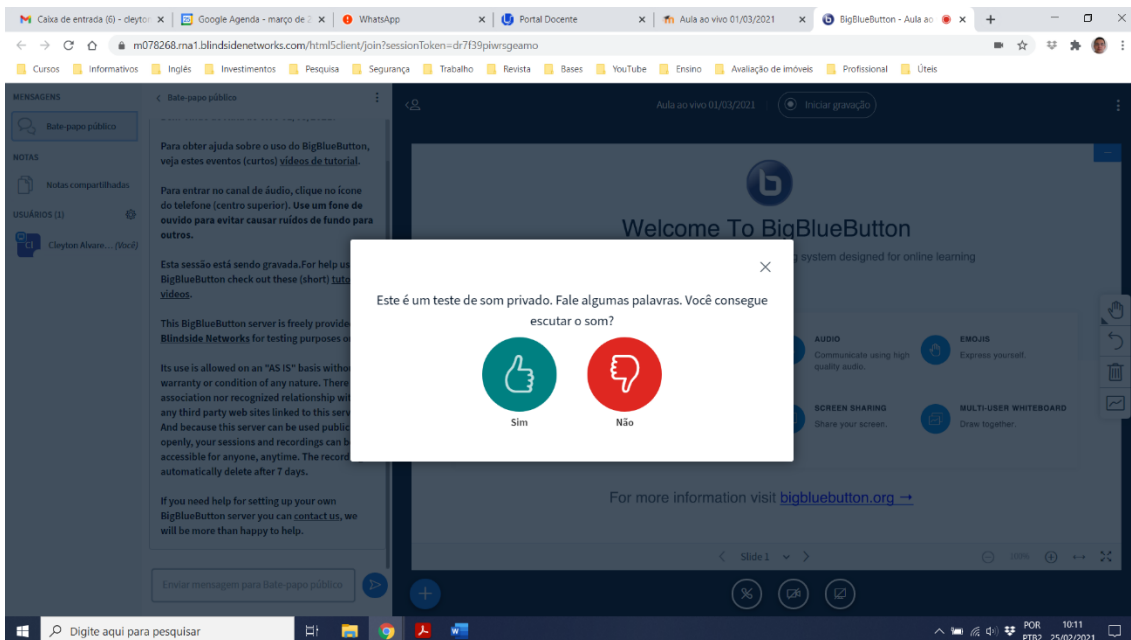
Caixa de entrada (6) - cleyton × | Google Agenda - março de 2 × | WhatsApp × | Portal Docente × | Aula ao vivo 01/03/2021 × | BigBlueButton - Aula ao ×

m078268.rna1.blindsidenetworks.com/html5client/join?sessionToken=dr7f39piwrsgeamo

Cursos | Informativos | Inglês | Investimentos | Pesquisa | Segurança | Trabalho | Revista | Bases | YouTube | Ensino | Avaliação de imóveis | Profissional | Úteis

MENSAGENS
Bate-papo público
NOTAS
Notas compartilhadas
USUÁRIOS (1)
Cleyton Alvare... (Você)

< Bate-papo público

Para obter ajuda sobre o uso do BigBlueButton, veja estes eventos (curtos) vídeos de tutorial.

Para entrar no canal de áudio, clique no ícone do telefone (centro superior). Use um fone de ouvido para evitar causar ruídos de fundo para outros.

Esta sessão está sendo gravada.For help us BigBlueButton check out these (short) tuto videos.

This BigBlueButton server is freely provide Blindside Networks for testing purposes o

Its use is allowed on an "AS IS" basis witho warranty or condition of any nature. There association nor recognized relationship wi any third party web sites linked to this serv And because this server can be used public openly, your sessions and recordings can b accessible for anyone, anytime. The record automatically delete after 7 days.

If you need help for setting up your own BigBlueButton server you can contact us, we will be more than happy to help.

Enviar mensagem para Bate-papo público

Aula ao vivo 01/03/2021 | Iniciar gravação

Welcome To BigBlueButton
system designed for online learning

AUDIO
Communicate using high quality audio.
EMOJIS
Express yourself.
SCREEN SHARING
Share your screen.
MULTI-USER WHITEBOARD
Draw together.

For more information visit bigbluebutton.org →

Slide 1 | 100%

Este é um teste de som privado. Fale algumas palavras. Você consegue escutar o som?

Sim
Não

Digite aqui para pesquisar
POR PTB2 10:11 25/02/2021